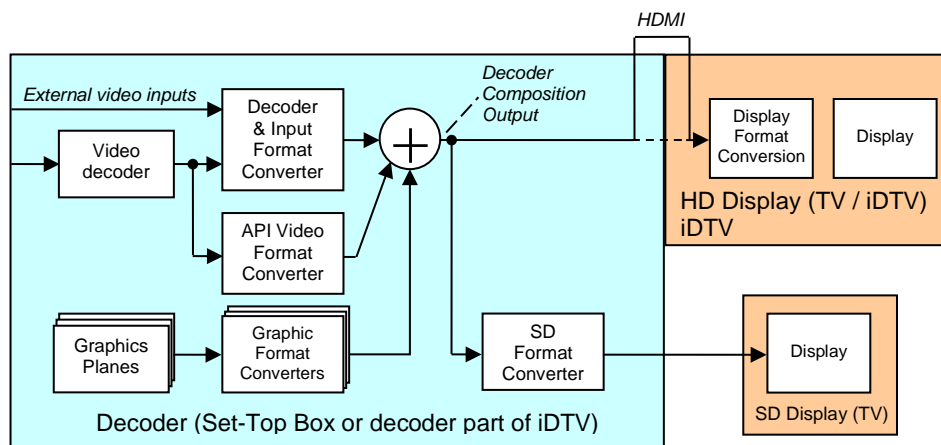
HDMI

External video inputs

Decoder & Input Format Converter

Decoder Composition Output

Video decoder

API Video Format Converter

Display Format Conversion

Display

HD Display (TV / iDTV) iDTV

Graphics Planes

Graphic Format Converters

SD Format Converter

Display

Decoder (Set-Top Box or decoder part of iDTV)

SD Display (TV)